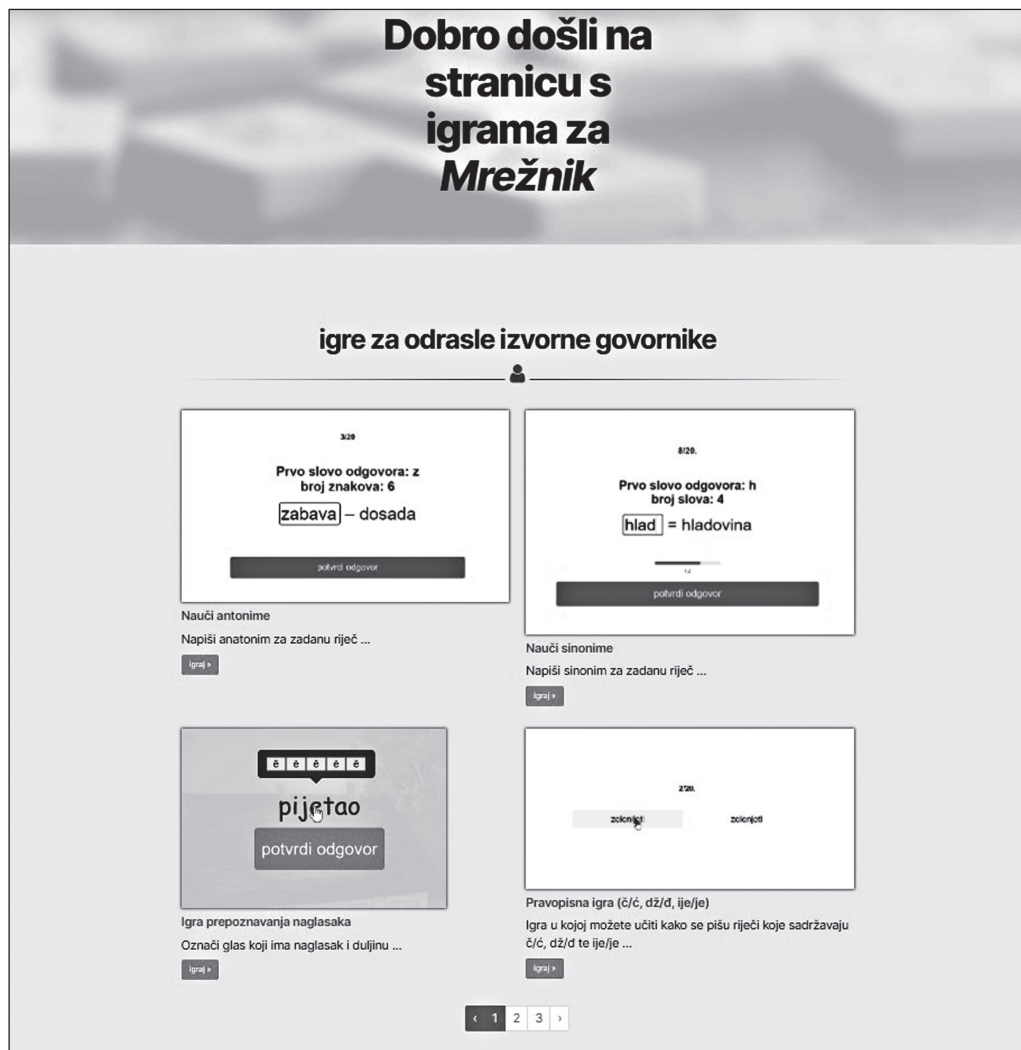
Dobro došli na stranicu s igrama za *Mrežnik*

igre za odrasle izvorne govornike

3/20

Prvo slovo odgovora: z
broj znakova: 6

zabava – dosada

potvrdi odgovor

Nauči antonime

Napiši anatonim za zadanu riječ ...

Igraj »

8/20.

Prvo slovo odgovora: h
broj slova: 4

hlad = hladovina

14

potvrdi odgovor

Nauči sinonime

Napiši sinonim za zadanu riječ ...

Igraj »

ȅ ȇ è é ē

pijetao

potvrdi odgovor

Igra prepoznavanja naglasaka

Označi glas koji ima naglasak i duljinu ...

Igraj »

2/20.

zelenjeti zelenjeti

Pravopisna igra (č/ć, dž/đ, ije/je)

Igra u kojoj možete učiti kako se pišu riječi koje sadržavaju č/ć, dž/đ te ije/je ...

Igraj »

‹ 1 2 3 ›